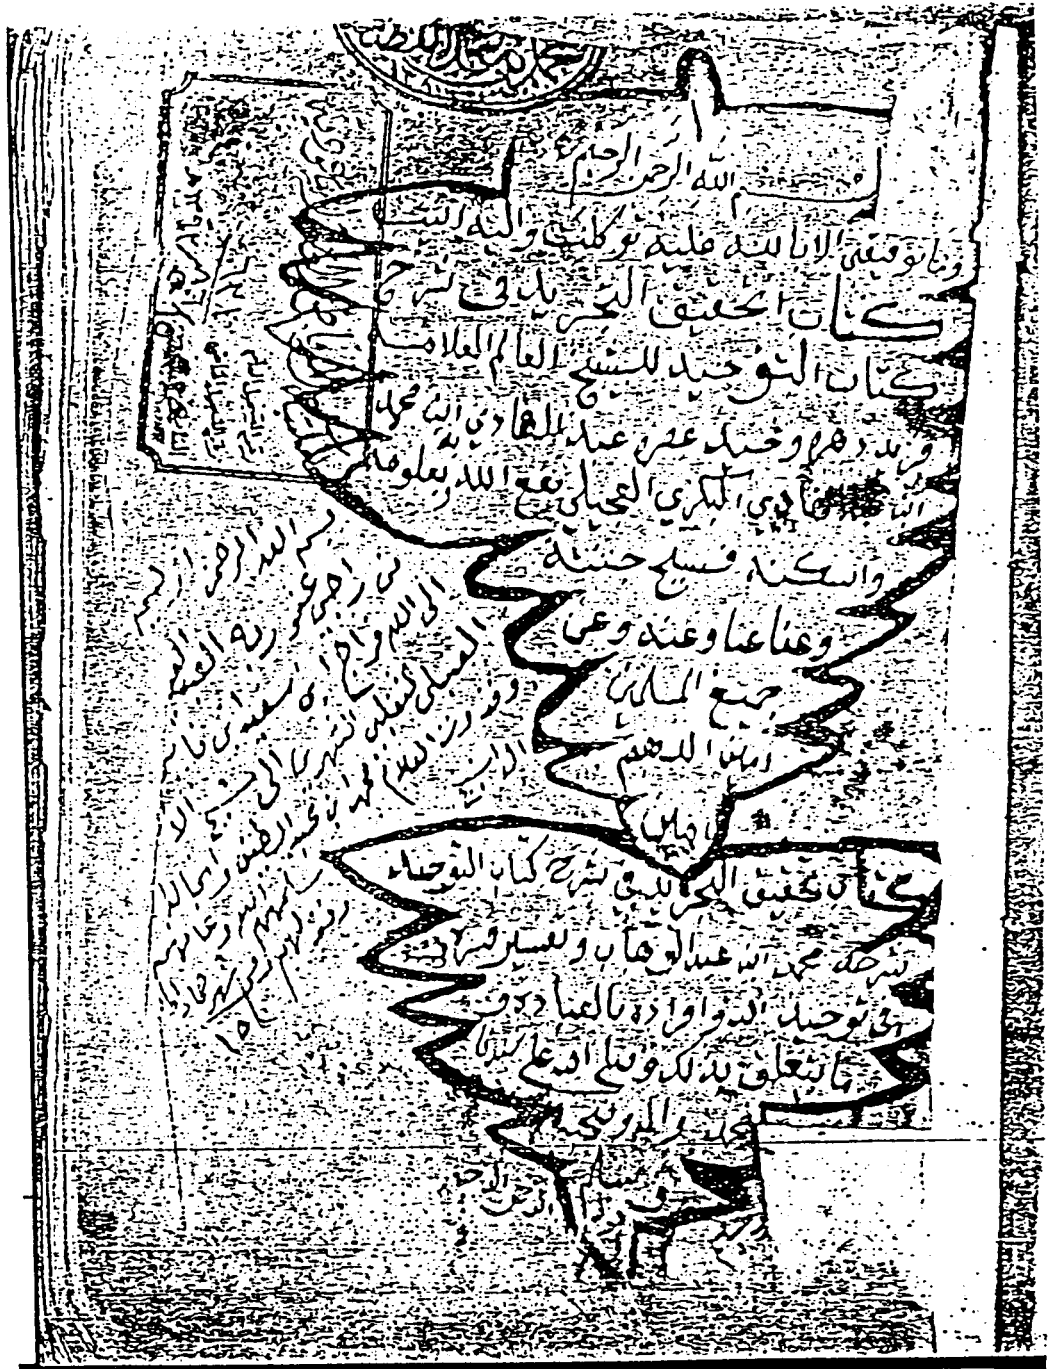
١

بسم الله الرحمن الرحيم

وما توفيقي إلا بالله عليه توكلت وإليه أنيب

كتاب تحقيق التجريد في شرح كتاب التوحيد للشيخ العالم العلامة وحيد دهره وفريد عصره عبد الهادي ابن محمد ابن عبد الهادي البكري العجيلي نفع الله بعلومه وأسكنه فسيح جنته وعفا عنا وعنه وعن جميع المسلمين آمين اللهم آمين

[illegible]

كتاب تحقيق التجريد في شرح كتاب التوحيد شرحه محمد بن عبد الوهاب ويليه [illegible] في توحيد الله وإفراده بالعبادة وما يتعلق بذلك وما ادعى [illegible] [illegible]

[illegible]